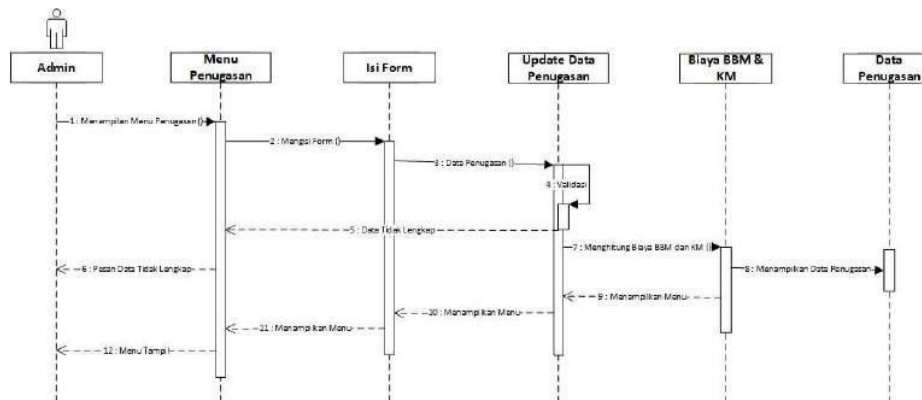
Admin

Menu Penugasan

Isi Form

Update Data Penugasan

Biaya BBM & KM

Data Penugasan

1 : Menampilan Menu Penugasan ()

2 : Mengisi Form ()

3 : Data Penugasan ()

4 : Validasi

5 : Data Tidak Lengkap

6 : Pesan Data Tidak Lengkap

7 : Menghitung Biaya BBM dan KM ()

8 : Menampilkan Data Penugasan

9 : Menampilkan Menu

10 : Menampilkan Menu

11 : Menampilkan Menu

12 : Menu Tampil